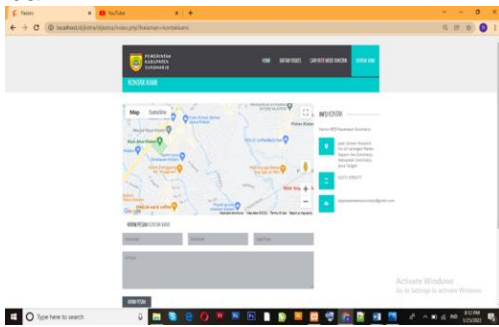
Teskra
YouTube
localhost/dijitra/dijitra/index.php?halaman=kontakkami
PEMERINTAH KABUPATEN SUKOHARJO
HOME
DAFTAR VIDEO
LIHAT VIDEO MODE SENSOR
KONTAK KAMI
KONTAK KAMI
Map
Satellite
INFO KONTAK
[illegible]
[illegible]
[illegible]
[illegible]
KIRIM PESAN KONTAK KAMI
KIRIM PESAN
Activate Windows
Go to Settings to activate Windows.
Type here to search